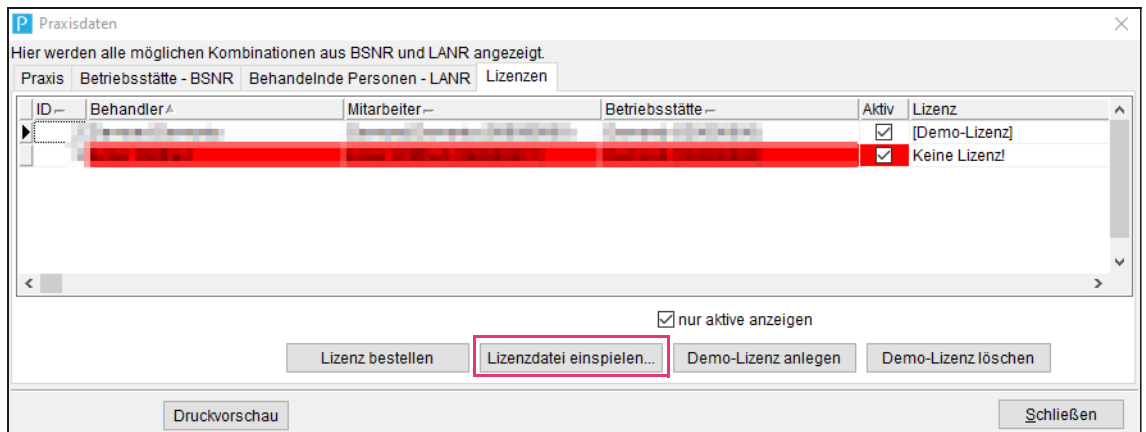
Praxisdaten

Hier werden alle möglichen Kombinationen aus BSNR und LANR angezeigt.

Praxis | Betriebsstätte - BSNR | Behandelnde Personen - LANR | Lizenzen

| ID | Behandler | Mitarbeiter | Betriebsstätte | Aktiv | Lizenz |
|---|---|---|---|---|---|
| | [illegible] | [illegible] | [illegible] | ☑ | [Demo-Lizenz] |
| | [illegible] | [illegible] | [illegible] | ☑ | Keine Lizenz! |

☑ nur aktive anzeigen

Lizenz bestellen | Lizenzdatei einspielen... | Demo-Lizenz anlegen | Demo-Lizenz löschen

Druckvorschau

Schließen